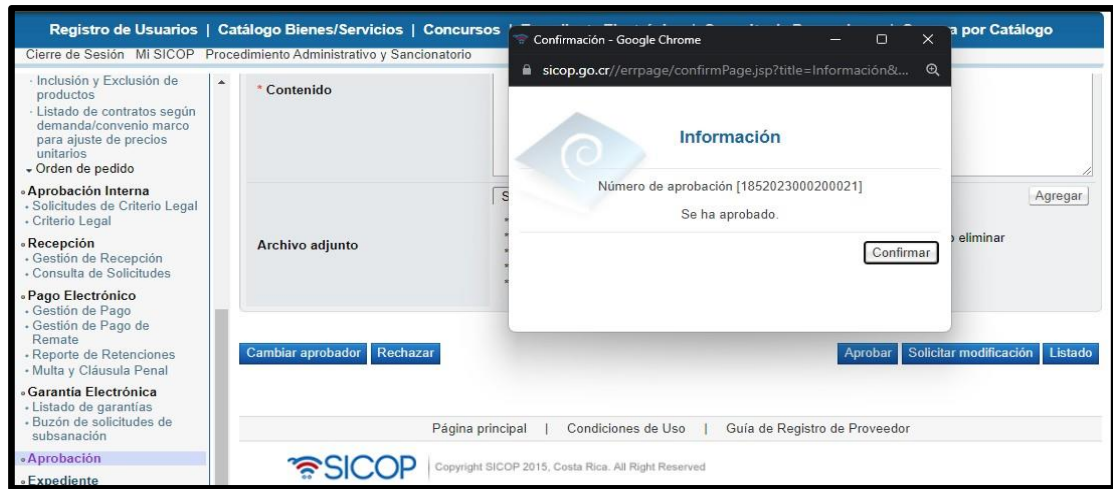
Registro de Usuarios | Catálogo Bienes/Servicios | Concursos | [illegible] a por Catálogo

Cierre de Sesión Mi SICOP Procedimiento Administrativo y Sancionatorio

· Inclusión y Exclusión de productos
· Listado de contratos según demanda/convenio marco para ajuste de precios unitarios
▾ Orden de pedido
◦ Aprobación Interna
· Solicitudes de Criterio Legal
· Criterio Legal
◦ Recepción
· Gestión de Recepción
· Consulta de Solicitudes
◦ Pago Electrónico
· Gestión de Pago
· Gestión de Pago de Remate
· Reporte de Retenciones
· Multa y Cláusula Penal
◦ Garantía Electrónica
· Listado de garantías
· Buzón de solicitudes de subsanación
◦ Aprobación
◦ Expediente

* Contenido

Archivo adjunto

S

Agregar

eliminar

Confirmación - Google Chrome

sicop.go.cr//errpage/confirmPage.jsp?title=Información&...

Información

Número de aprobación [1852023000200021]

Se ha aprobado.

Confirmar

Cambiar aprobador Rechazar

Aprobar Solicitar modificación Listado

Página principal | Condiciones de Uso | Guía de Registro de Proveedor

SICOP Copyright SICOP 2015, Costa Rica. All Right Reserved